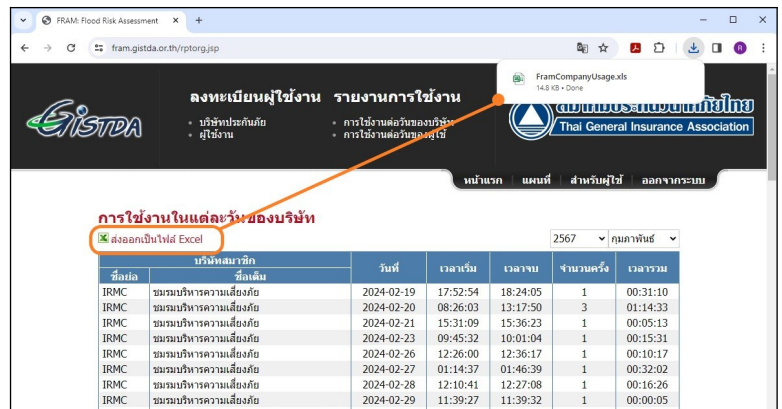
FRAM: Flood Risk Assessment ×  +

fram.gistda.or.th/rptorg.jsp

FramCompanyUsage.xls
14.8 KB • Done

GISTDA

ลงทะเบียนผู้ใช้งาน
• บริษัทประกันภัย
• ผู้ใช้งาน

รายงานการใช้งาน
• การใช้งานต่อวันของบริษัท
• การใช้งานต่อวันของผู้ใช้

Thai General Insurance Association

หน้าแรก | แผนที่ | สำหรับผู้ใช้ | ออกจากระบบ

การใช้งานในแต่ละวันของบริษัท

ส่งออกเป็นไฟล์ Excel

2567 กุมภาพันธ์

| บริษัทสมาชิก ชื่อย่อ | บริษัทสมาชิก ชื่อเต็ม | วันที่ | เวลาเริ่ม | เวลาจบ | จำนวนครั้ง | เวลารวม |
|---|---|---|---|---|---|---|
| IRMC | ชมรมบริหารความเสี่ยงภัย | 2024-02-19 | 17:52:54 | 18:24:05 | 1 | 00:31:10 |
| IRMC | ชมรมบริหารความเสี่ยงภัย | 2024-02-20 | 08:26:03 | 13:17:50 | 3 | 01:14:33 |
| IRMC | ชมรมบริหารความเสี่ยงภัย | 2024-02-21 | 15:31:09 | 15:36:23 | 1 | 00:05:13 |
| IRMC | ชมรมบริหารความเสี่ยงภัย | 2024-02-23 | 09:45:32 | 10:01:04 | 1 | 00:15:31 |
| IRMC | ชมรมบริหารความเสี่ยงภัย | 2024-02-26 | 12:26:00 | 12:36:17 | 1 | 00:10:17 |
| IRMC | ชมรมบริหารความเสี่ยงภัย | 2024-02-27 | 01:14:37 | 01:46:39 | 1 | 00:32:02 |
| IRMC | ชมรมบริหารความเสี่ยงภัย | 2024-02-28 | 12:10:41 | 12:27:08 | 1 | 00:16:26 |
| IRMC | ชมรมบริหารความเสี่ยงภัย | 2024-02-29 | 11:39:27 | 11:39:32 | 1 | 00:00:05 |